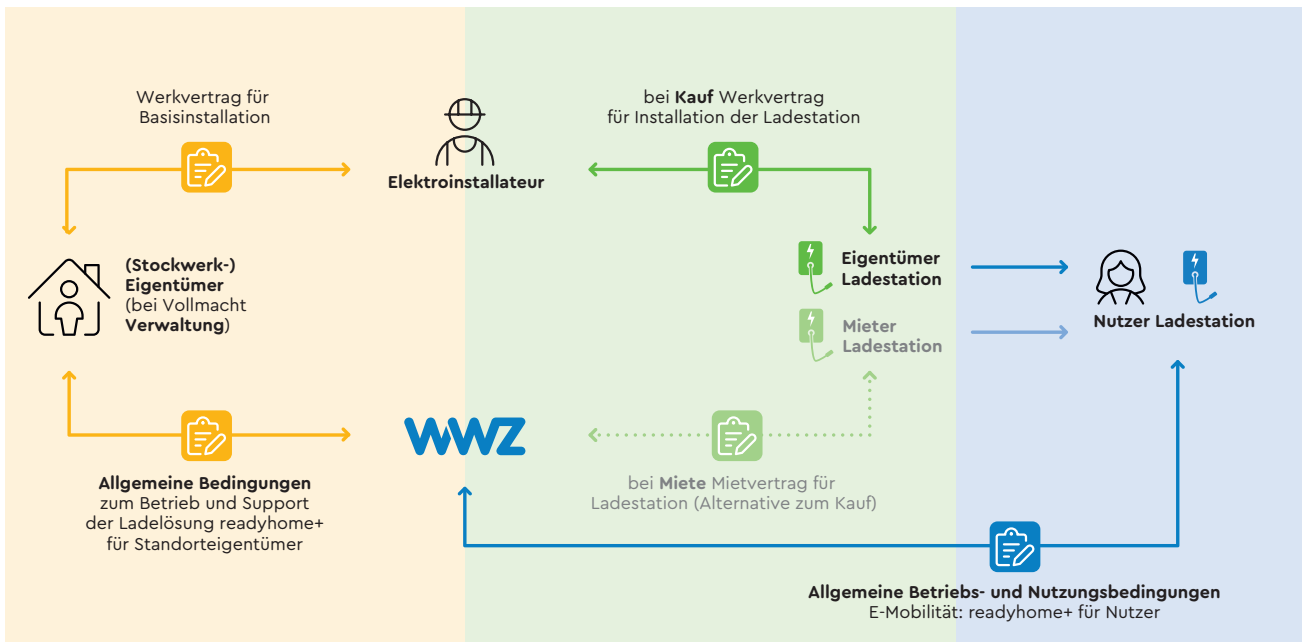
Werkvertrag für Basisinstallation

Elektroinstallateur

bei **Kauf** Werkvertrag für Installation der Ladestation

**(Stockwerk-) Eigentümer** (bei Vollmacht **Verwaltung**)

**Eigentümer Ladestation**

**Mieter Ladestation**

**Nutzer Ladestation**

WWZ

**Allgemeine Bedingungen** zum Betrieb und Support der Ladelösung readyhome+ für Standorteigentümer

bei **Miete** Mietvertrag für Ladestation (Alternative zum Kauf)

**Allgemeine Betriebs- und Nutzungsbedingungen** E-Mobilität: readyhome+ für Nutzer